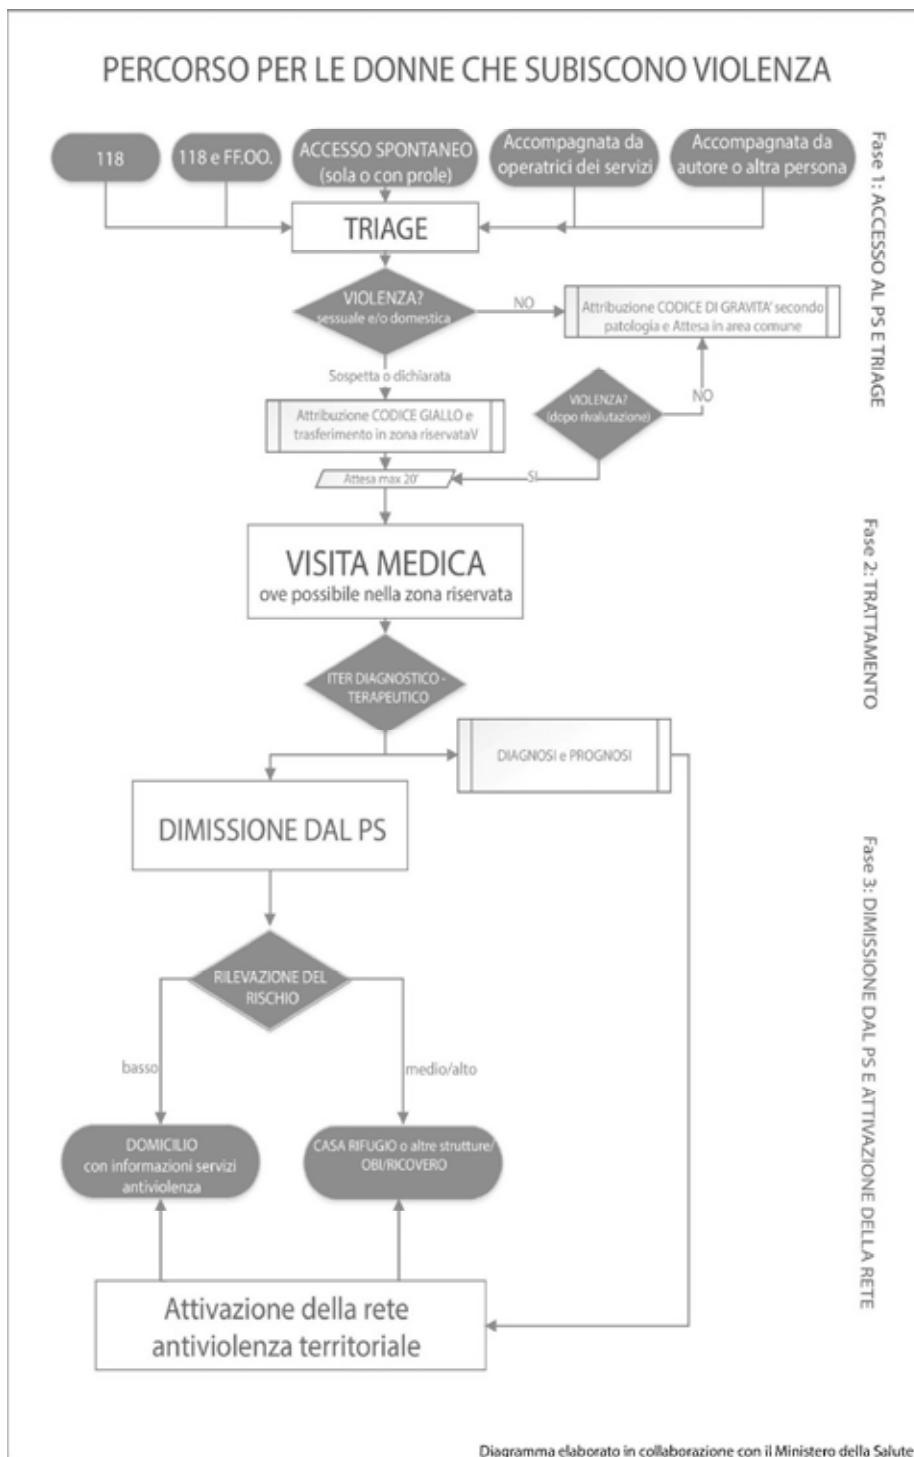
PERCORSO PER LE DONNE CHE SUBISCONO VIOLENZA

118

118 e FF.OO.

ACCESSO SPONTANEO (sola o con prole)

Accompagnata da operatrici dei servizi

Accompagnata da autore o altra persona

Fase 1: ACCESSO AL PS E TRIAGE

TRIAGE

VIOLENZA? sessuale e/o domestica

NO

Attribuzione CODICE DI GRAVITA' secondo patologia e Attesa in area comune

Sospetta o dichiarata

Attribuzione CODICE GIALLO e trasferimento in zona riservataV

VIOLENZA? (dopo rivalutazione)

NO

SI

Attesa max 20'

Fase 2: TRATTAMENTO

VISITA MEDICA
ove possibile nella zona riservata

ITER DIAGNOSTICO - TERAPEUTICO

DIAGNOSI e PROGNOSI

Fase 3: DIMISSIONE DAL PS E ATTIVAZIONE DELLA RETE

DIMISSIONE DAL PS

RILEVAZIONE DEL RISCHIO

basso

medio/alto

DOMICILIO con informazioni servizi antiviolenza

CASA RIFUGIO o altre strutture/ OBI/RICOVERO

Attivazione della rete antiviolenza territoriale

Diagramma elaborato in collaborazione con il Ministero della Salute